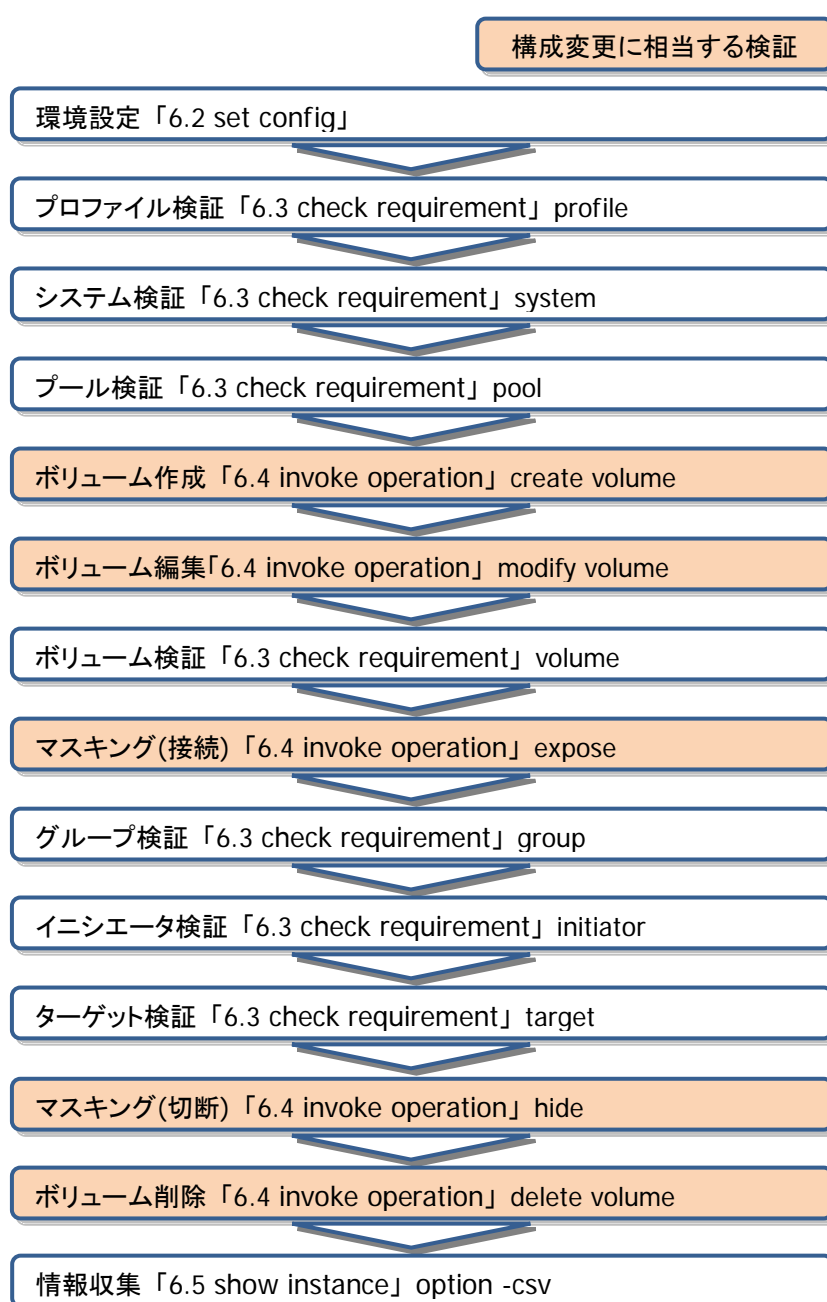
構成変更に相当する検証

環境設定「6.2 set config」

プロファイル検証「6.3 check requirement」profile

システム検証「6.3 check requirement」system

プール検証「6.3 check requirement」pool

ボリューム作成「6.4 invoke operation」create volume

ボリューム編集「6.4 invoke operation」modify volume

ボリューム検証「6.3 check requirement」volume

マスキング(接続)「6.4 invoke operation」expose

グループ検証「6.3 check requirement」group

イニシエータ検証「6.3 check requirement」initiator

ターゲット検証「6.3 check requirement」target

マスキング(切断)「6.4 invoke operation」hide

ボリューム削除「6.4 invoke operation」delete volume

情報収集「6.5 show instance」option -csv